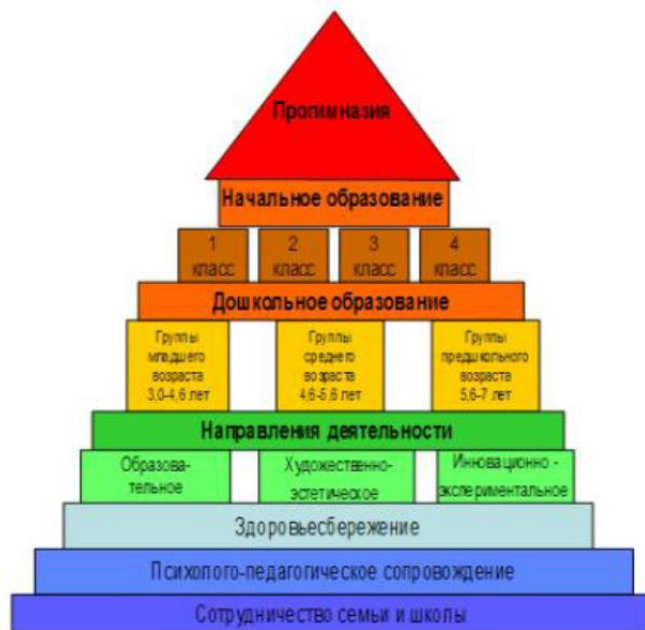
Прогимназия

Начальное образование

1 класс

2 класс

3 класс

4 класс

Дошкольное образование

Группы младшего возраста 3,0-4,6 лет

Группы среднего возраста 4,6-5,6 лет

Группы предшкольного возраста 5,6-7 лет

Направления деятельности

Образовательное

Художественно-эстетическое

Инновационно - эксперементальное

Здоровьесбережение

Психолого-педагогическое сопровождение

Сотрудничество семьи и школы